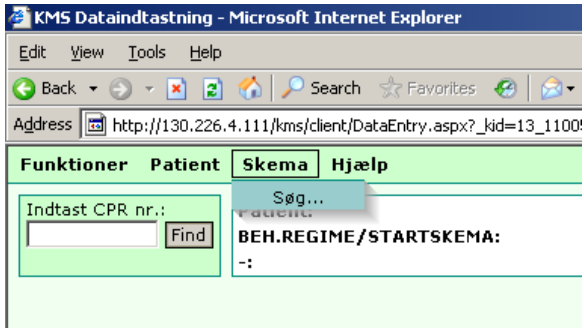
KMS Dataindtastning - Microsoft Internet Explorer

Edit View Tools Help

Back Search Favorites

Address http://130.226.4.111/kms/client/DataEntry.aspx?_kid=13_1100

Funktioner Patient Skema Hjælp

Søg...

Indtast CPR nr.:

Find

Patient:

BEH.REGIME/STARTSKEMA:

-: